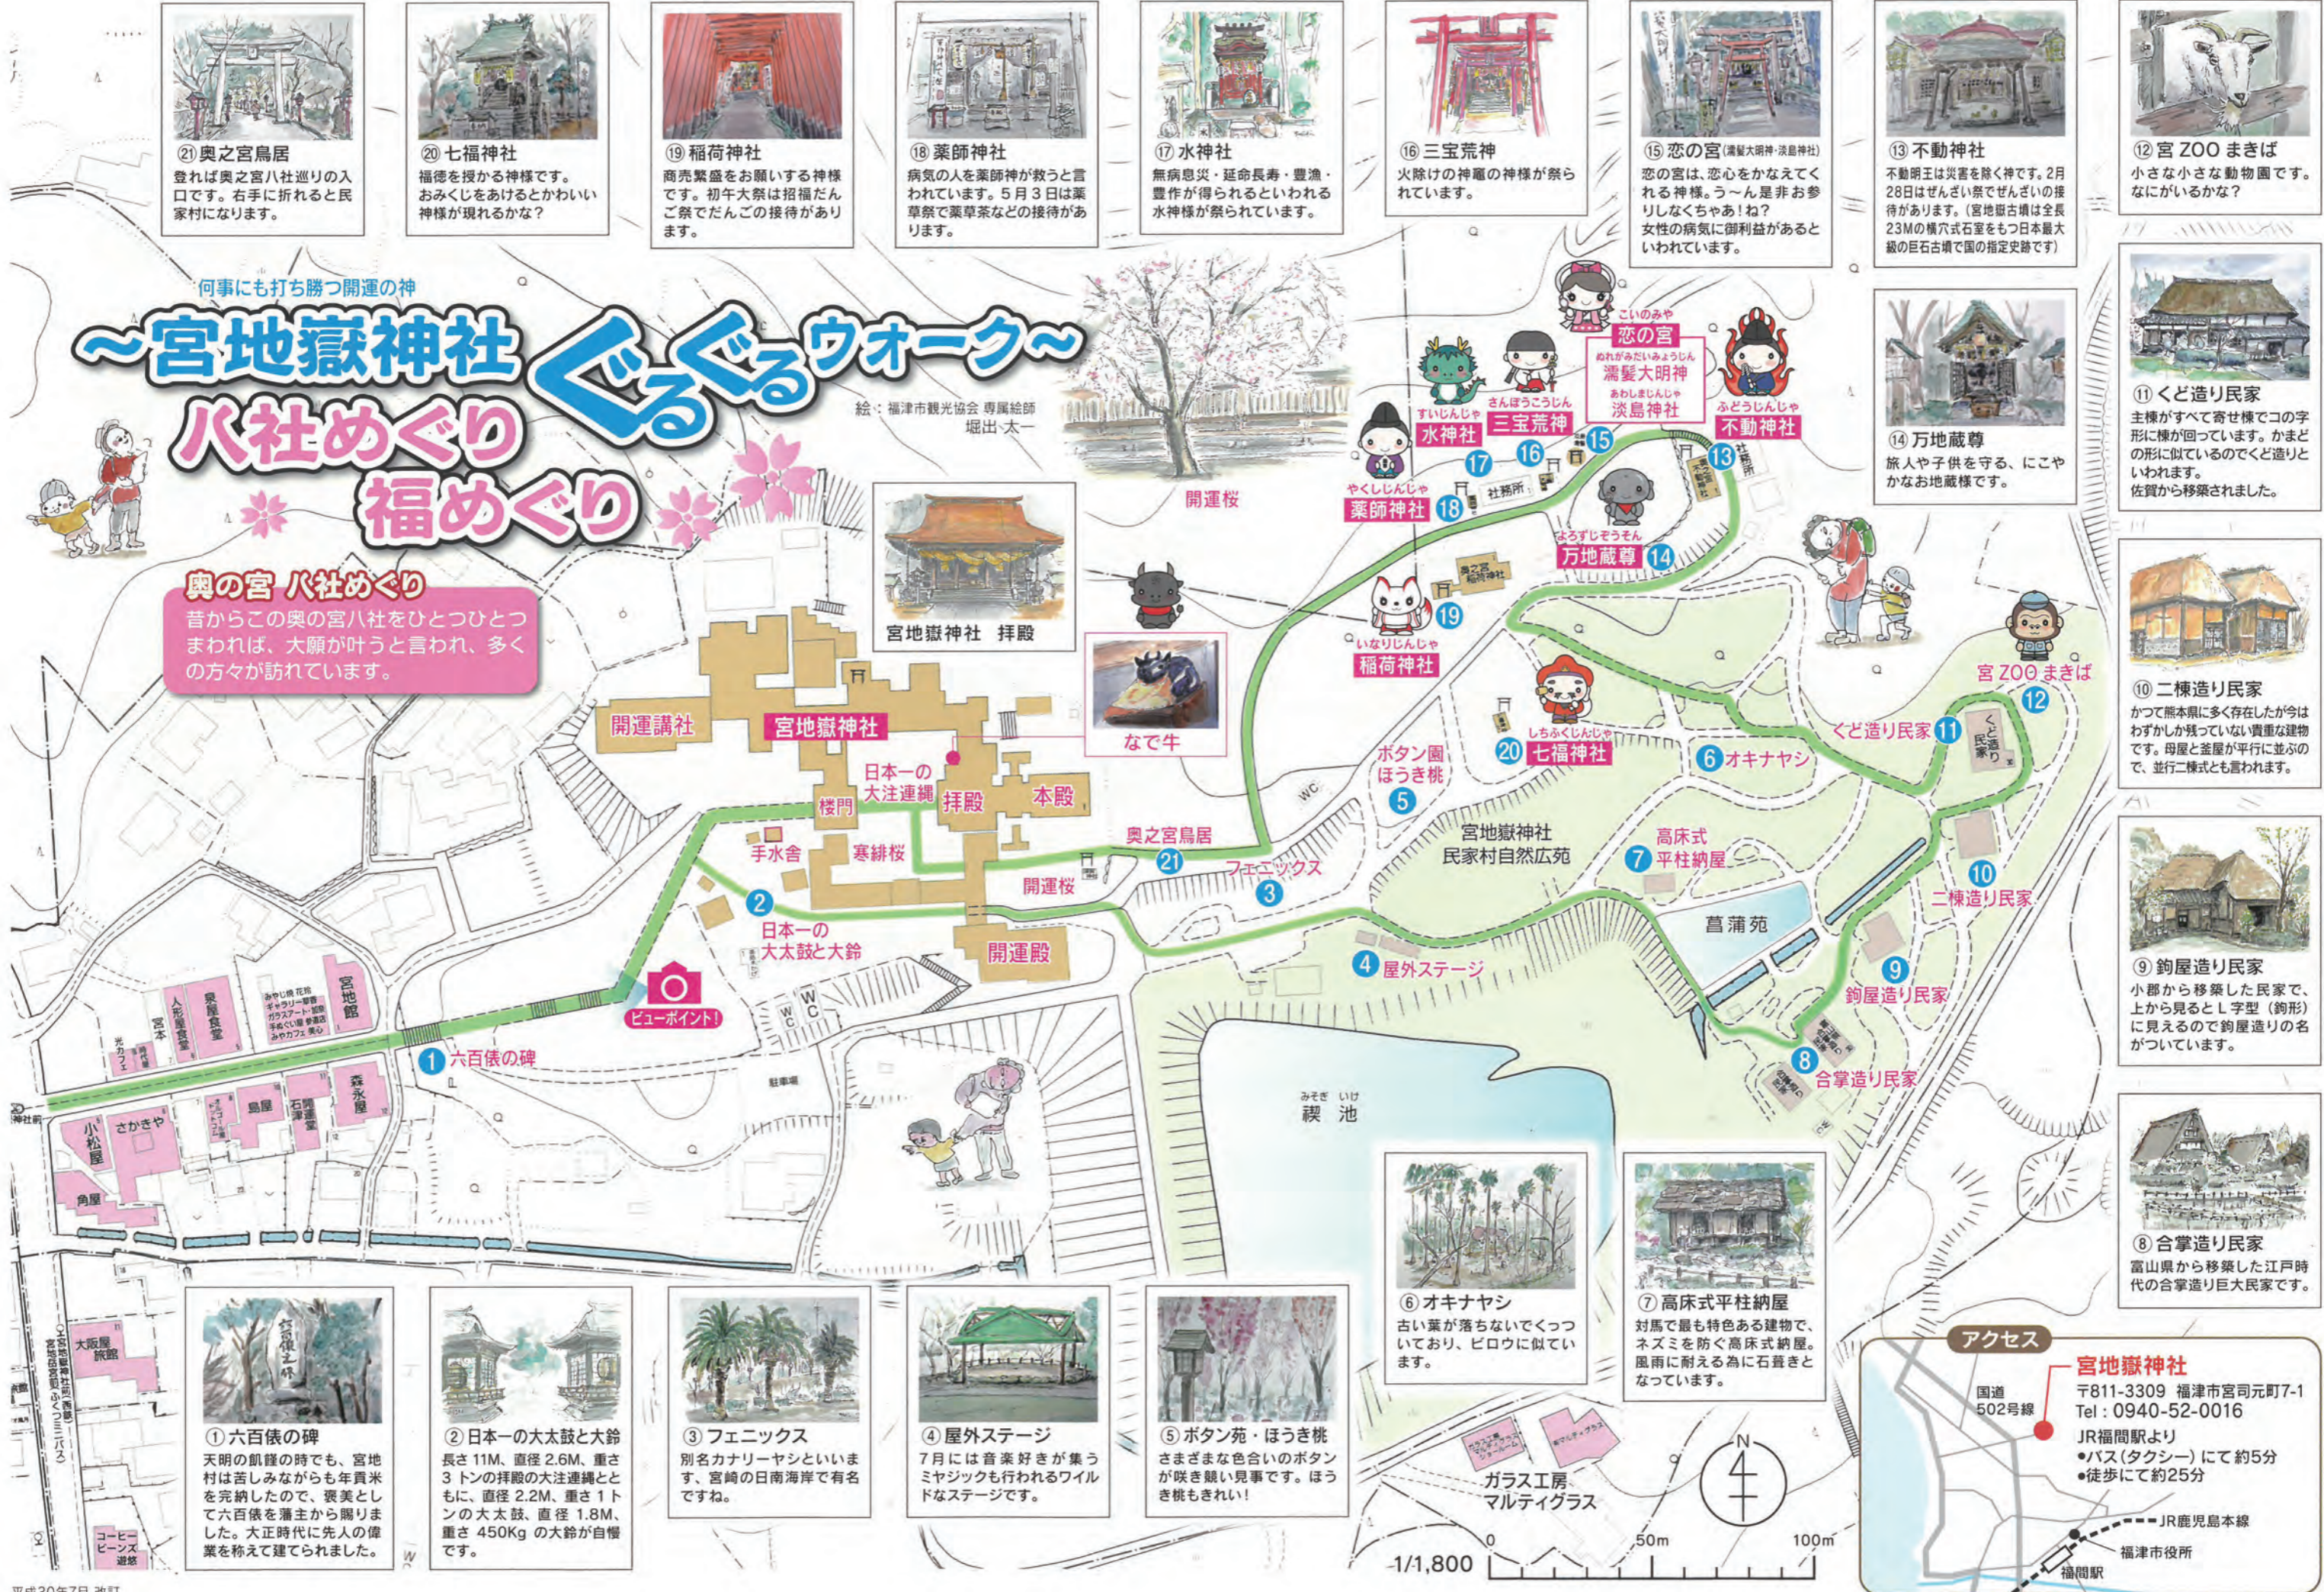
㉑奥之宮鳥居
登れば奥之宮八社巡りの入口です。右手に折れると民家村になります。

⑳七福神社
福徳を授かる神様です。おみくじをあけるとかわいい神様が現れるかな？

⑲稲荷神社
商売繁盛をお願いする神様です。初午大祭は招福だんご祭でだんごの接待があります。

⑱薬師神社
病気の人を薬師神が救うと言われています。５月３日は薬草祭で薬草茶などの接待があります。

⑰水神社
無病息災・延命長寿・豊漁・豊作が得られるといわれる水神様が祭られています。

⑯三宝荒神
火除けの神竈の神様が祭られています。

⑮恋の宮（濡髪大明神・淡島神社）
恋の宮は、恋心をかなえてくれる神様。う～ん是非お参りしなくちゃあ！ね？女性の病気に御利益があるといわれています。

⑬不動神社
不動明王は災害を除く神です。2月28日はぜんざい祭でぜんざいの接待があります。（宮地嶽古墳は全長23Mの横穴式石室をもつ日本最大級の巨石古墳で国の指定史跡です）

⑫宮ZOOまきば
小さな小さな動物園です。なにがいるかな？

何事にも打ち勝つ開運の神
～宮地嶽神社 ぐるぐるウォーク～
八社めぐり
福めぐり

絵：福津市観光協会 専属絵師 堀出 太一

開運桜

こいのみや 恋の宮
ぬれがみだいみょうじん 濡髪大明神
あわしまじんじゃ 淡島神社
すいじんじゃ 水神社
さんぽうこうじん 三宝荒神
ふどうじんじゃ 不動神社
やくしじんじゃ 薬師神社
社務所
よろずじぞうそん 万地蔵尊
いなりじんじゃ 稲荷神社
しちふくじんじゃ 七福神社

奥の宮 八社めぐり
昔からこの奥の宮八社をひとつひとつまわれば、大願が叶うと言われ、多くの方々が訪れています。

宮地嶽神社 拝殿
なで牛
開運講社
宮地嶽神社
日本一の大注連縄
楼門
拝殿
本殿
手水舎
寒緋桜
開運桜
開運殿
日本一の大太鼓と大鈴
奥之宮鳥居
フェニックス
ボタン園ほうき桃
屋外ステージ
宮地嶽神社民家村自然広苑
高床式平柱納屋
オキナヤシ
菖蒲苑
くど造り民家
宮ZOOまきば
二棟造り民家
鉤屋造り民家
合掌造り民家
六百俵の碑
ビューポイント！
WC
みそぎいけ 禊池
駐車場
宮地館
小松屋
さかきや
角屋
大阪屋旅館
コーヒービーンズ

⑪くど造り民家
主棟がすべて寄せ棟でコの字形に棟が回っています。かまどの形に似ているのでくど造りといわれます。佐賀から移築されました。

⑭万地蔵尊
旅人や子供を守る、にこやかなお地蔵様です。

⑩二棟造り民家
かつて熊本県に多く存在したが今はわずかしか残っていない貴重な建物です。母屋と釜屋が平行に並ぶので、並行二棟式とも言われます。

⑨鉤屋造り民家
小郡から移築した民家で、上から見るとL字型（鉤形）に見えるので鉤屋造りの名がついています。

⑧合掌造り民家
富山県から移築した江戸時代の合掌造り巨大民家です。

①六百俵の碑
天明の飢饉の時でも、宮地村は苦しみながらも年貢米を完納したので、褒美として六百俵を藩主から賜りました。大正時代に先人の偉業を称えて建てられました。

②日本一の大太鼓と大鈴
長さ11M、直径2.6M、重さ3トンの拝殿の大注連縄とともに、直径2.2M、重さ1トンの大太鼓、直径1.8M、重さ450Kgの大鈴が自慢です。

③フェニックス
別名カナリーヤシといいます。宮崎の日南海岸で有名ですね。

④屋外ステージ
7月には音楽好きが集うミヤジックも行われるワイルドなステージです。

⑤ボタン苑・ほうき桃
さまざまな色合いのボタンが咲き競い見事です。ほうき桃もきれい！

⑥オキナヤシ
古い葉が落ちないでくっついており、ビロウに似ています。

⑦高床式平柱納屋
対馬で最も特色ある建物で、ネズミを防ぐ高床式納屋。風雨に耐える為に石葺きとなっています。

ガラス工房マルティグラス

1/1,800 0 50m 100m

アクセス
宮地嶽神社
〒811-3309 福津市宮司元町7-1
Tel：0940-52-0016
JR福間駅より
●バス（タクシー）にて約5分
●徒歩にて約25分
国道502号線
JR鹿児島本線
福津市役所
福間駅